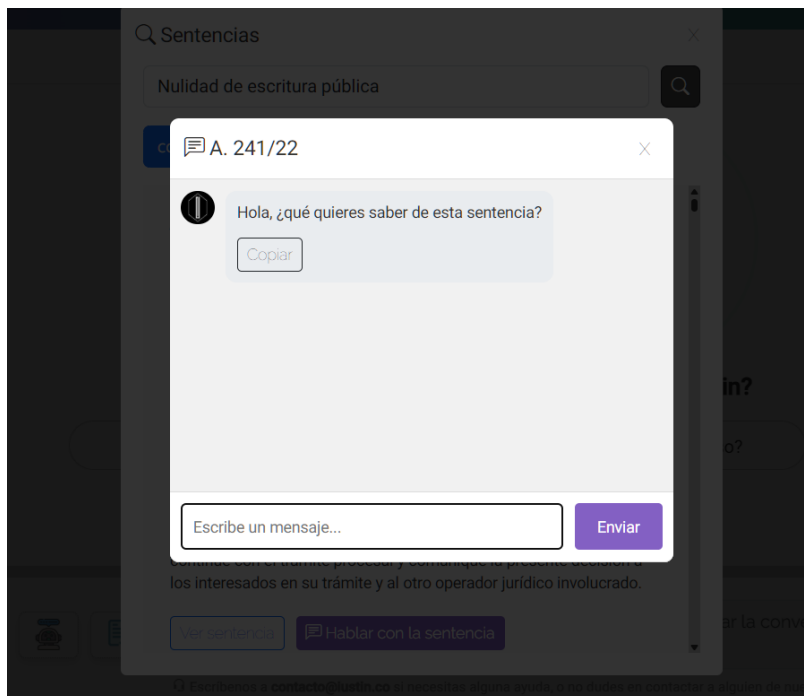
Sentencias

Nulidad de escritura pública

A. 241/22

Hola, ¿qué quieres saber de esta sentencia?

Copiar

Escribe un mensaje...

Enviar

continúe con el trámite procesal y comunique la presente decisión a los interesados en su trámite y al otro operador jurídico involucrado.

Ver sentencia

Hablar con la sentencia

in?

o?

ar la conv

Escríbenos a contacto@lustin.co si necesitas alguna ayuda, o no dudes en contactar a alguno de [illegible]